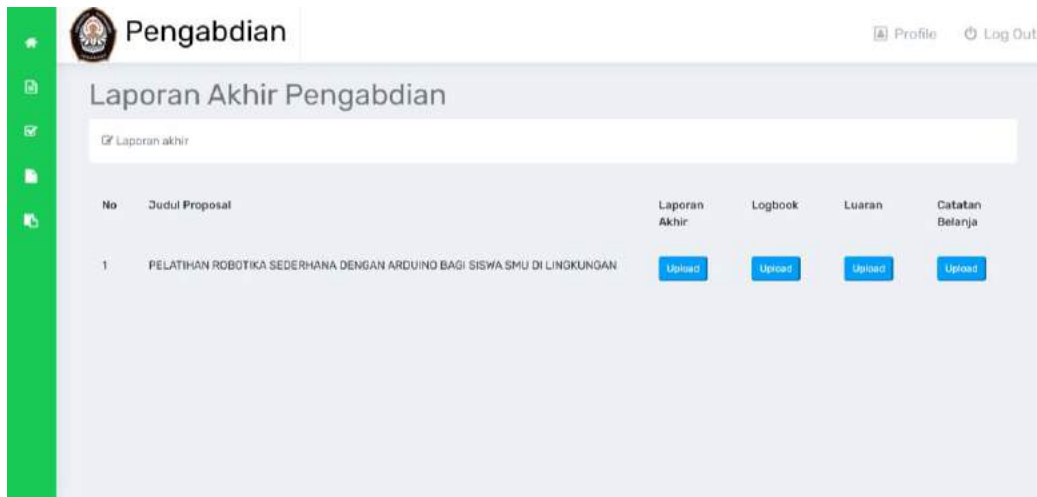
Pengabdian

Profile Log Out

Laporan Akhir Pengabdian

Laporan akhir

| No | Judul Proposal | Laporan Akhir | Logbook | Luaran | Catatan Belanja |
|---|---|---|---|---|---|
| 1 | PELATIHAN ROBOTIKA SEDERHANA DENGAN ARDUINO BAGI SISWA SMU DI LINGKUNGAN | Upload | Upload | Upload | Upload |